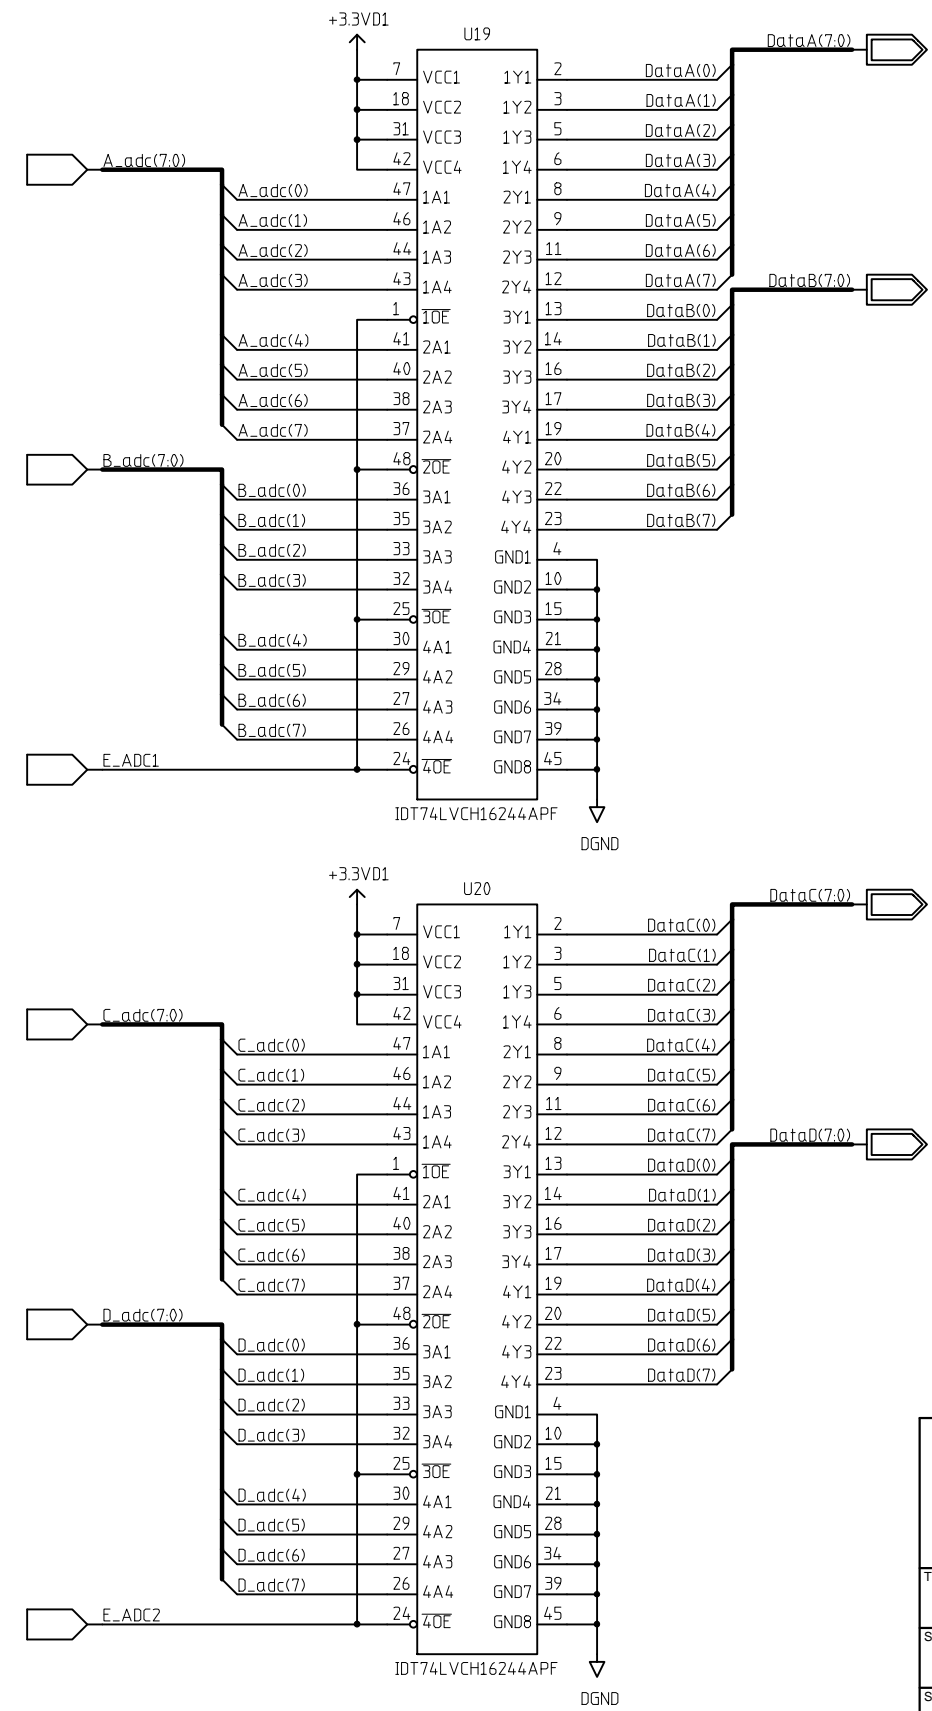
+3.3VD1
U19
DataA(7:0)
7 VCC1 1Y1 2 DataA(0)
18 VCC2 1Y2 3 DataA(1)
31 VCC3 1Y3 5 DataA(2)
42 VCC4 1Y4 6 DataA(3)
A_adc(7:0)
A_adc(0) 47 1A1 2Y1 8 DataA(4)
A_adc(1) 46 1A2 2Y2 9 DataA(5)
A_adc(2) 44 1A3 2Y3 11 DataA(6)
A_adc(3) 43 1A4 2Y4 12 DataA(7)
DataB(7:0)
1 $\overline{1OE}$ 3Y1 13 DataB(0)
A_adc(4) 41 2A1 3Y2 14 DataB(1)
A_adc(5) 40 2A2 3Y3 16 DataB(2)
A_adc(6) 38 2A3 3Y4 17 DataB(3)
A_adc(7) 37 2A4 4Y1 19 DataB(4)
B_adc(7:0)
48 $\overline{2OE}$ 4Y2 20 DataB(5)
B_adc(0) 36 3A1 4Y3 22 DataB(6)
B_adc(1) 35 3A2 4Y4 23 DataB(7)
B_adc(2) 33 3A3 GND1 4
B_adc(3) 32 3A4 GND2 10
25 $\overline{3OE}$ GND3 15
B_adc(4) 30 4A1 GND4 21
B_adc(5) 29 4A2 GND5 28
B_adc(6) 27 4A3 GND6 34
B_adc(7) 26 4A4 GND7 39
E_ADC1 24 $\overline{4OE}$ GND8 45
IDT74LVCH16244APF
DGND

+3.3VD1
U20
DataC(7:0)
7 VCC1 1Y1 2 DataC(0)
18 VCC2 1Y2 3 DataC(1)
31 VCC3 1Y3 5 DataC(2)
42 VCC4 1Y4 6 DataC(3)
C_adc(7:0)
C_adc(0) 47 1A1 2Y1 8 DataC(4)
C_adc(1) 46 1A2 2Y2 9 DataC(5)
C_adc(2) 44 1A3 2Y3 11 DataC(6)
C_adc(3) 43 1A4 2Y4 12 DataC(7)
DataD(7:0)
1 $\overline{1OE}$ 3Y1 13 DataD(0)
C_adc(4) 41 2A1 3Y2 14 DataD(1)
C_adc(5) 40 2A2 3Y3 16 DataD(2)
C_adc(6) 38 2A3 3Y4 17 DataD(3)
C_adc(7) 37 2A4 4Y1 19 DataD(4)
D_adc(7:0)
48 $\overline{2OE}$ 4Y2 20 DataD(5)
D_adc(0) 36 3A1 4Y3 22 DataD(6)
D_adc(1) 35 3A2 4Y4 23 DataD(7)
D_adc(2) 33 3A3 GND1 4
D_adc(3) 32 3A4 GND2 10
25 $\overline{3OE}$ GND3 15
D_adc(4) 30 4A1 GND4 21
D_adc(5) 29 4A2 GND5 28
D_adc(6) 27 4A3 GND6 34
D_adc(7) 26 4A4 GND7 39
E_ADC2 24 $\overline{4OE}$ GND8 45
IDT74LVCH16244APF
DGND
T
S
S